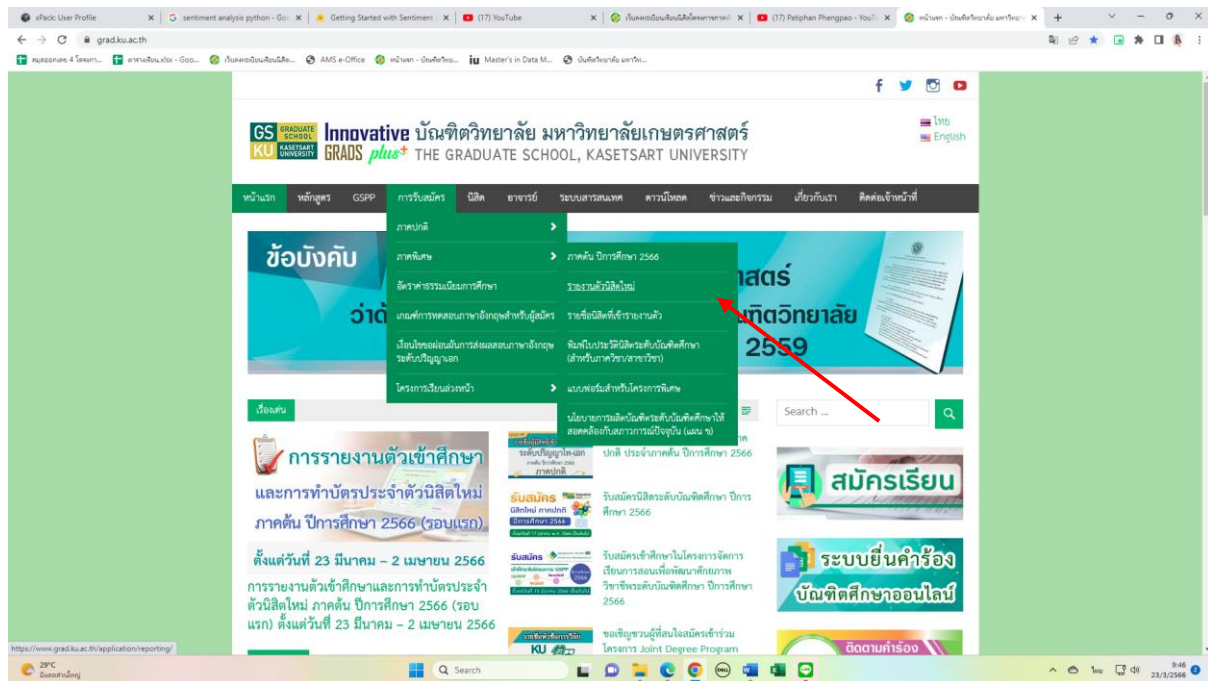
xPack: User Profile | sentiment analysis python - Goo | Getting Started with Sentiment | (17) YouTube | เว็บลงทะเบียนเรียนนิสิตโครงการพาหะ | (17) Patiphan Phengpao - YouTu | หน้าแรก - บัณฑิตวิทยาลัย มหาวิทยา

grad.ku.ac.th

สมุดออนไลน์ 4 โครงการ... | ตารางเรียน.xlsx - Goo... | เว็บลงทะเบียนเรียนนิสิต... | AMS e-Office | หน้าแรก - บัณฑิตวิทย... | Master's in Data M... | บัณฑิตวิทยาลัย มหาวิท...

GS GRADUATE SCHOOL KU KASETSART UNIVERSITY Innovative GRADS plus+ บัณฑิตวิทยาลัย มหาวิทยาลัยเกษตรศาสตร์ THE GRADUATE SCHOOL, KASETSART UNIVERSITY

ไทย
English

หน้าแรก | หลักสูตร | GSPP | การรับสมัคร | นิสิต | อาจารย์ | ระบบสารสนเทศ | ดาวน์โหลด | ข่าวและกิจกรรม | เกี่ยวกับเรา | ติดต่อเจ้าหน้าที่

ภาคปกติ
ภาคพิเศษ
อัตราค่าธรรมเนียมการศึกษา
เกณฑ์การทดสอบภาษาอังกฤษสำหรับผู้สมัคร
เงื่อนไขขอผ่อนผันการส่งผลสอบภาษาอังกฤษ ระดับปริญญาเอก
โครงการเรียนล่วงหน้า

ภาคต้น ปีการศึกษา 2566
รายงานตัวนิสิตใหม่
รายชื่อนิสิตที่เข้ารายงานตัว
พิมพ์ใบประวัตินิสิตระดับบัณฑิตศึกษา (สำหรับภาควิชา/สาขาวิชา)
แบบฟอร์มสำหรับโครงการพิเศษ
นโยบายการผลิตบัณฑิตระดับบัณฑิตศึกษาให้สอดคล้องกับสถานการณ์ปัจจุบัน (แผน ข)

ข้อบังคับ
ว่าด้
าสตร์
ฑิตวิทยาลัย
2559

เรื่องเด่น

Search ...

การรายงานตัวเข้าศึกษา และการทำบัตรประจำตัวนิสิตใหม่ ภาคต้น ปีการศึกษา 2566 (รอบแรก)

ตั้งแต่วันที่ 23 มีนาคม – 2 เมษายน 2566

การรายงานตัวเข้าศึกษาและการทำบัตรประจำตัวนิสิตใหม่ ภาคต้น ปีการศึกษา 2566 (รอบแรก) ตั้งแต่วันที่ 23 มีนาคม – 2 เมษายน 2566

ระดับปริญญาโท-เอก ภาคปกติ
ปกติ ประจำภาคต้น ปีการศึกษา 2566

รับสมัคร นิสิตใหม่ ภาคปกติ ปีการศึกษา 2566
รับสมัครนิสิตระดับบัณฑิตศึกษา ปีการศึกษา 2566

รับสมัคร
รับสมัครเข้าศึกษาในโครงการจัดการเรียนการสอนเพื่อพัฒนาศักยภาพวิชาชีพระดับบัณฑิตศึกษา ปีการศึกษา 2566

KU
ขอเชิญชวนผู้ที่สนใจสมัครเข้าร่วมโครงการ Joint Degree Program

สมัครเรียน
ระบบยื่นคำร้อง บัณฑิตศึกษาออนไลน์
ติดตามคำร้อง

https://www.grad.ku.ac.th/application/reporting/

29°C มีเมฆส่วนใหญ่
Search
9:46 23/3/2566